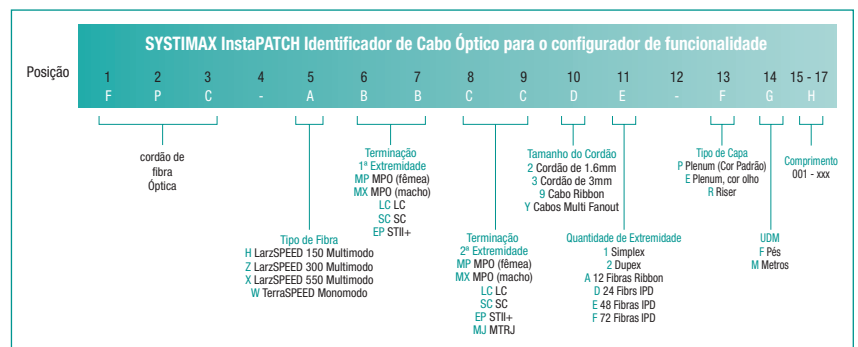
SYSTIMAX InstaPATCH Identificador de Cabo Óptico para o configurador de funcionalidade

Posição

| 1 | 2 | 3 | 4 | 5 | 6 | 7 | 8 | 9 | 10 | 11 | 12 | 13 | 14 | 15 - 17 |
|---|---|---|---|---|---|---|---|---|---|---|---|---|---|---|
| F | P | C | - | A | B | B | C | C | D | E | - | F | G | H |

cordão de fibra Óptica

Tipo de Fibra
H LarzSPEED 150 Multimodo
Z LarzSPEED 300 Multimodo
X LarzSPEED 550 Multimodo
W TerraSPEED Monomodo

Terminação
1ª Extremidade
MP MPO (fêmea)
MX MPO (macho)
LC LC
SC SC
EP STII+

Terminação
2ª Extremidade
MP MPO (fêmea)
MX MPO (macho)
LC LC
SC SC
EP STII+
MJ MTRJ

Tamanho do Cordão
2 Cordão de 1.6mm
3 Cordão de 3mm
9 Cabo Ribbon
Y Cabos Multi Fanout

Quantidade de Extremidade
1 Simplex
2 Dupex
A 12 Fibras Ribbon
D 24 Fibrs IPD
E 48 Fibras IPD
F 72 Fibras IPD

Tipo de Capa
P Plenum (Cor Padrão)
E Plenum, cor olho
R Riser

UDM
F Pés
M Metros

Comprimento
001 - xxx